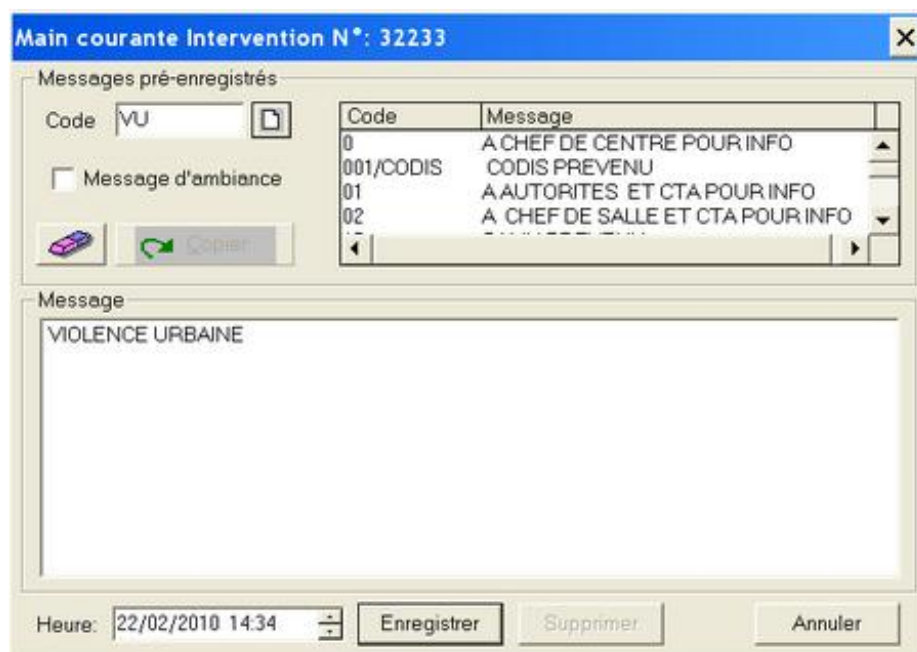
Main courante Intervention N°: 32233

Messages pré-enregistrés

Code VU

Message d'ambiance

Copier

| Code | Message |
|---|---|
| 0 | A CHEF DE CENTRE POUR INFO |
| 001/CODIS | CODIS PREVENU |
| 01 | A AUTORITES ET CTA POUR INFO |
| 02 | A CHEF DE SALLE ET CTA POUR INFO |
| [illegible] | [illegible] |

Message

VIOLENCE URBAINE

Heure: 22/02/2010 14:34

Enregistrer

Supprimer

Annuler